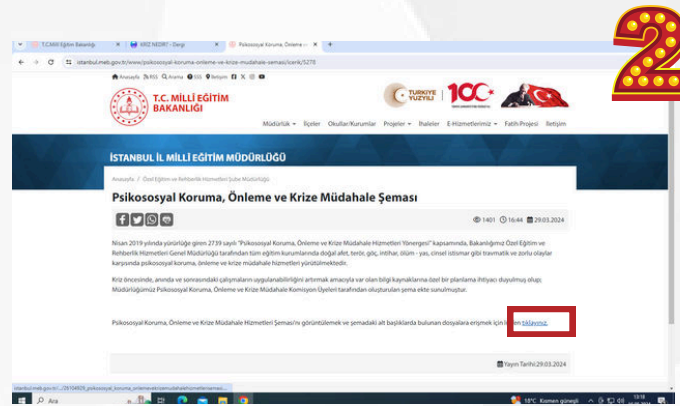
2

T.C Milli Eğitim Bakanlığı | KRİZ NEDİR? - Dergi | Psikososyal Koruma, Önleme ve... | +

istanbul.meb.gov.tr/www/psikososyal-koruma-onleme-ve-krize-mudahale-semasi/icerik/5278

Anasayfa RSS Arama RSS İletişim

T.C. MİLLÎ EĞİTİM BAKANLIĞI

TÜRKİYE YÜZYILI 100

Müdürlük İlçeler Okullar/Kurumlar Projeler İhaleler E-Hizmetlerimiz Fatih Projesi İletişim

İSTANBUL İL MİLLÎ EĞİTİM MÜDÜRLÜĞÜ

Anasayfa / Özel Eğitim ve Rehberlik Hizmetleri Şube Müdürlüğü

Psikososyal Koruma, Önleme ve Krize Müdahale Şeması

1401 16:44 29.03.2024

Nisan 2019 yılında yürürlüğe giren 2739 sayılı "Psikososyal Koruma, Önleme ve Krize Müdahale Hizmetleri Yönergesi" kapsamında, Bakanlığımız Özel Eğitim ve Rehberlik Hizmetleri Genel Müdürlüğü tarafından tüm eğitim kurumlarında doğal afet, terör, göç, intihar, ölüm - yas, cinsel istismar gibi travmatik ve zorlu olaylar karşısında psikososyal koruma, önleme ve krize müdahale hizmetleri yürütülmektedir.

Kriz öncesinde, anında ve sonrasındaki çalışmaların uygulanabilirliğini artırmak amacıyla var olan bilgi kaynaklarına özel bir planlama ihtiyacı duyulmuş olup; Müdürlüğümüz Psikososyal Koruma, Önleme ve Krize Müdahale Komisyon Üyeleri tarafından oluşturulan şema ekte sunulmuştur.

Psikososyal Koruma, Önleme ve Krize Müdahale Hizmetleri Şeması'nı görüntülemek ve şemadaki alt başlıklarda bulunan dosyalara erişmek için lütfen tıklayınız.

Yayın Tarihi:29.03.2024

istanbul.meb.gov.tr/.../26104929_psikososyal_koruma_onleme...

Ara

18°C Kısmen güneşli 13:18